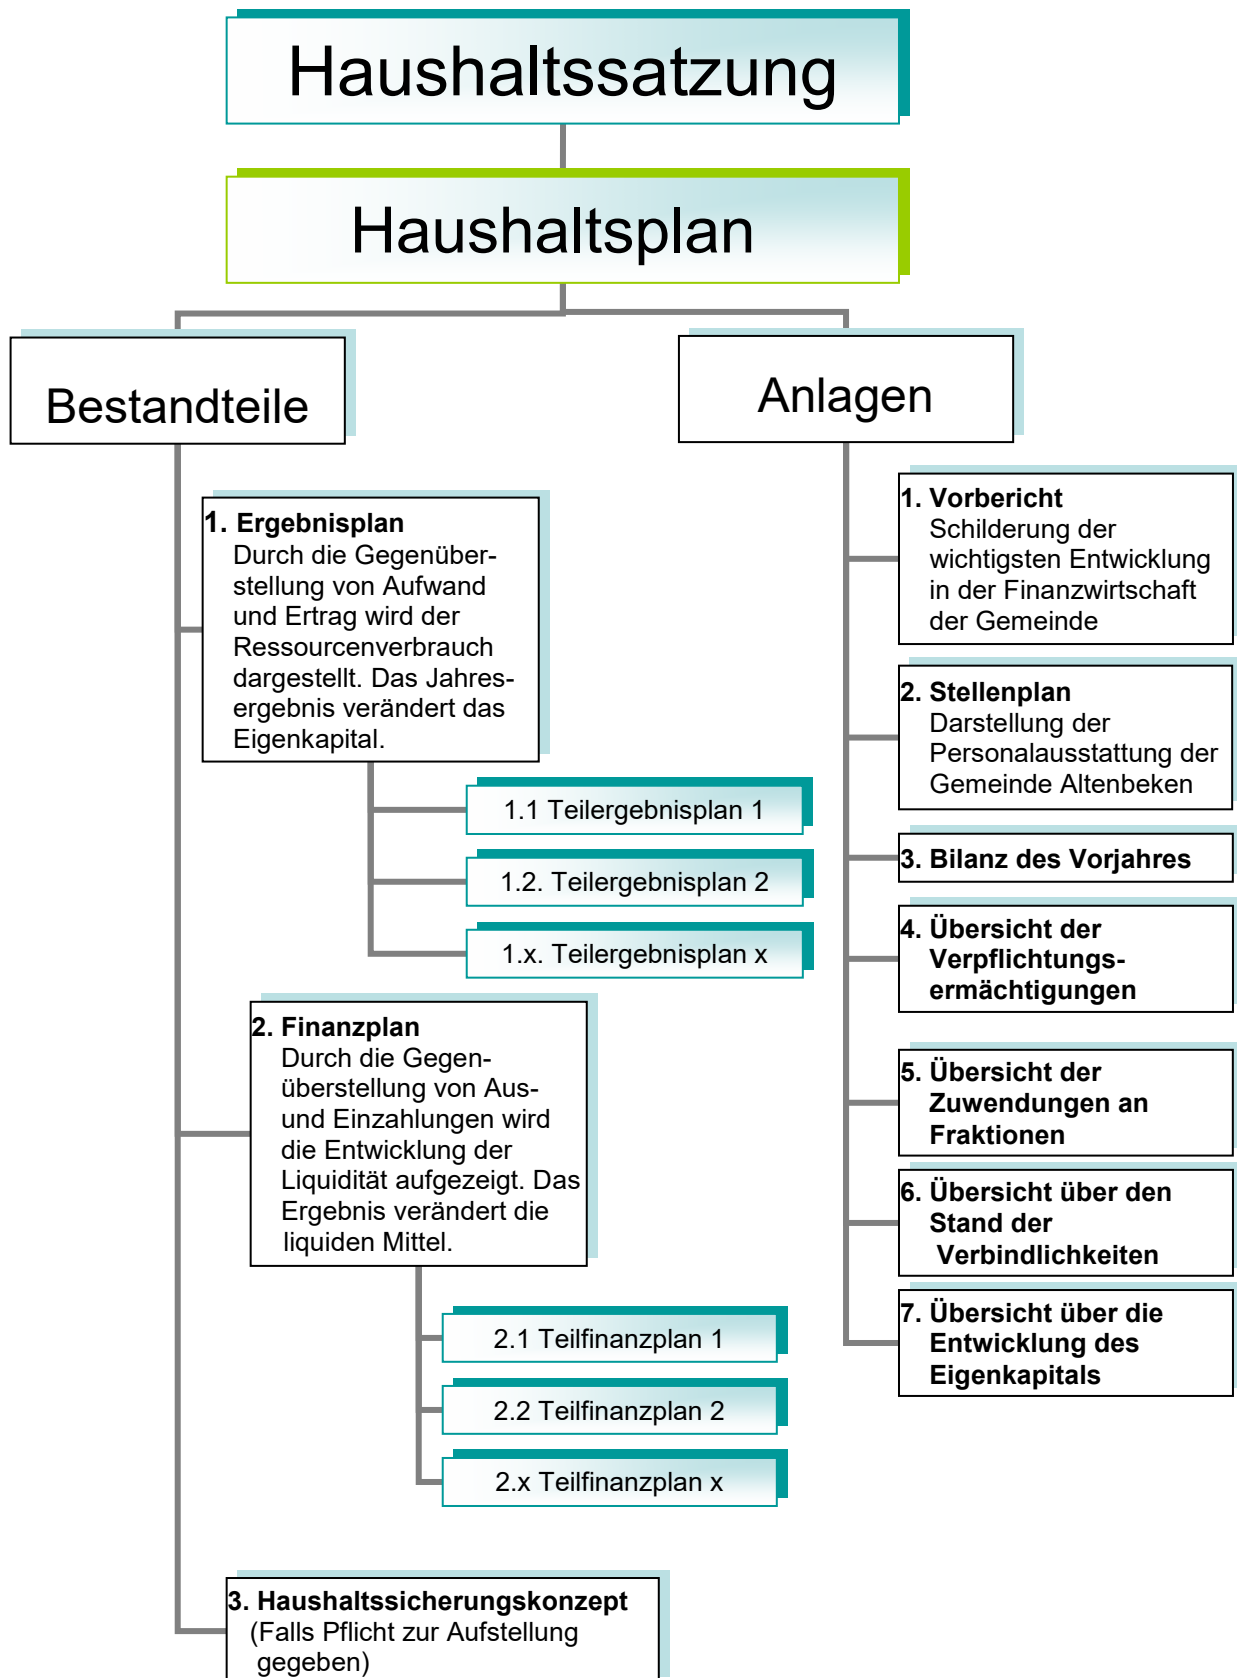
Haushaltssatzung

Haushaltsplan

Bestandteile

Anlagen

1. Ergebnisplan
Durch die Gegenüberstellung von Aufwand und Ertrag wird der Ressourcenverbrauch dargestellt. Das Jahresergebnis verändert das Eigenkapital.

1.1 Teilergebnisplan 1

1.2. Teilergebnisplan 2

1.x. Teilergebnisplan x

2. Finanzplan
Durch die Gegenüberstellung von Aus- und Einzahlungen wird die Entwicklung der Liquidität aufgezeigt. Das Ergebnis verändert die liquiden Mittel.

2.1 Teilfinanzplan 1

2.2 Teilfinanzplan 2

2.x Teilfinanzplan x

3. Haushaltssicherungskonzept
(Falls Pflicht zur Aufstellung gegeben)

1. Vorbericht
Schilderung der wichtigsten Entwicklung in der Finanzwirtschaft der Gemeinde

2. Stellenplan
Darstellung der Personalausstattung der Gemeinde Altenbeken

3. Bilanz des Vorjahres

4. Übersicht der Verpflichtungsermächtigungen

5. Übersicht der Zuwendungen an Fraktionen

6. Übersicht über den Stand der Verbindlichkeiten

7. Übersicht über die Entwicklung des Eigenkapitals